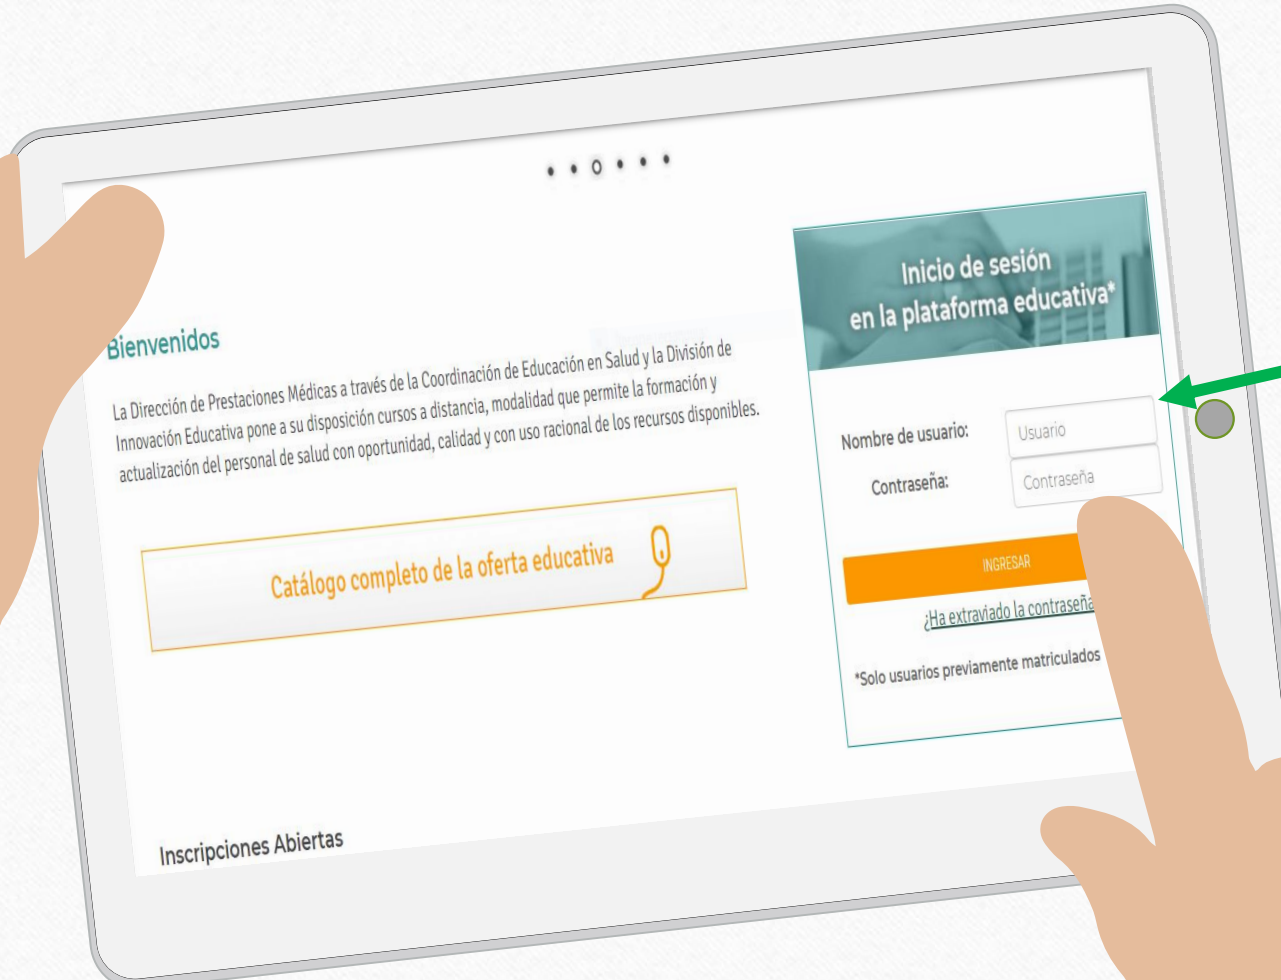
Bienvenidos

La Dirección de Prestaciones Médicas a través de la Coordinación de Educación en Salud y la División de Innovación Educativa pone a su disposición cursos a distancia, modalidad que permite la formación y actualización del personal de salud con oportunidad, calidad y con uso racional de los recursos disponibles.

Catálogo completo de la oferta educativa

Inscripciones Abiertas

Inicio de sesión en la plataforma educativa*

Nombre de usuario: Usuario

Contraseña: Contraseña

INGRESAR

¿Ha extraviado la contraseña

*Solo usuarios previamente matriculados